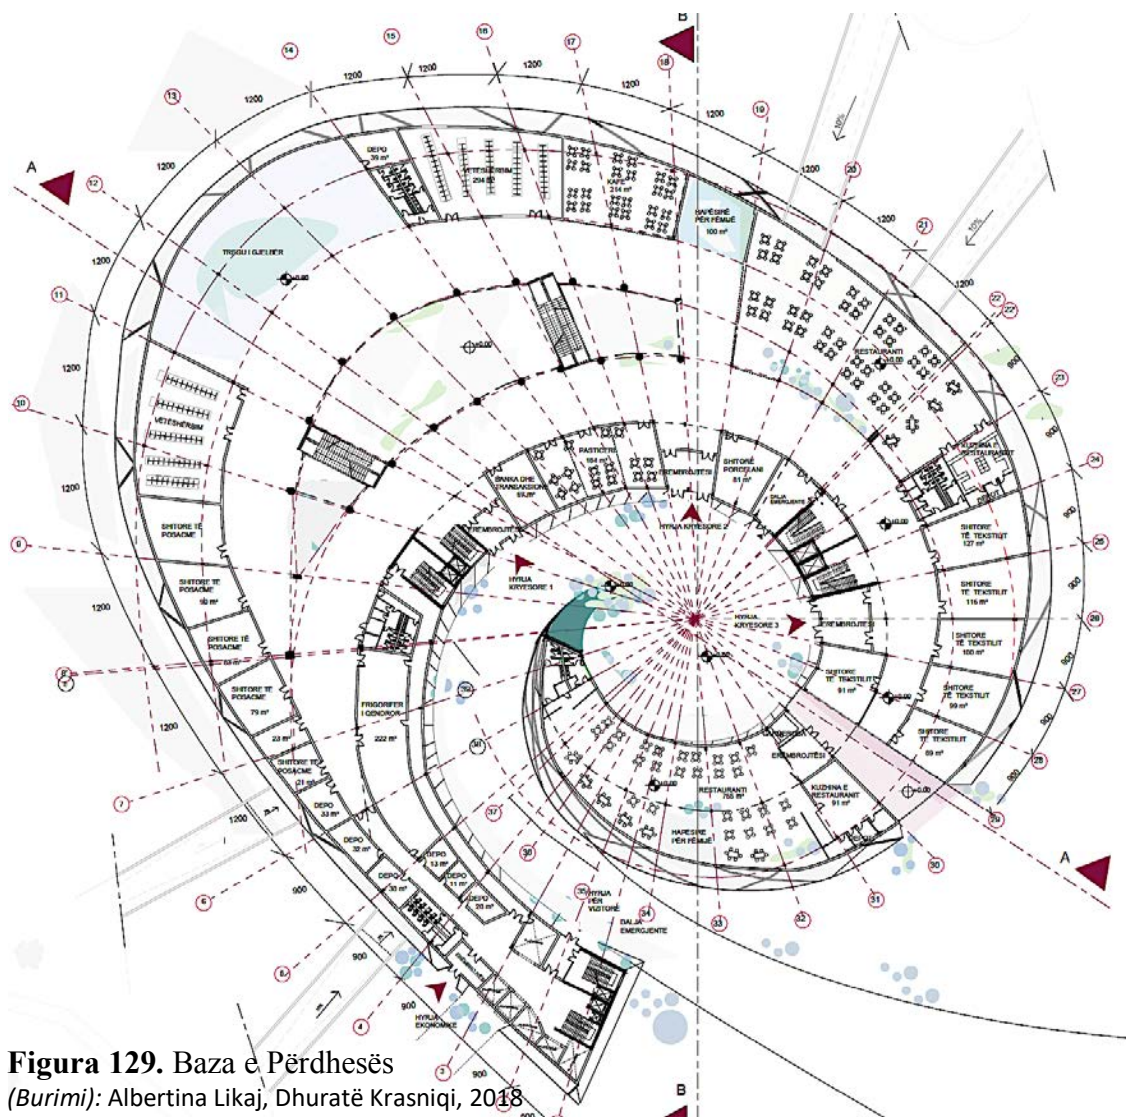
B

A

14 15 16 17 18 19 20 21 22 22' 23 24 25 26 27 28 29 30 31 32 33 34 35 36 37 13 12 11 10 9 8 7 6 5 4 3

1200 1200 1200 1200 1200 1200 1200 1200 1200 1200 1200 900 900 900 900 900 900 900 900

DEPO 39 m²

VETËSHËRBIM 284 m²

KAFE 214 m²

HAPËSIRË PËR FËMIJË 100 m²

TREGU I GJELBËR

RESTAURANTI

KUZHINA E RESTAURANTIT

VETËSHËRBIM

BANKA DHE TRANSAKSIONE 59 m²

PASTIÇERI 164 m²

FREMBROJTËSI

SHITORE PORCELANI 81 m²

DALJA EMERGJENTE

HYRJA KRYESORE 2

HYRJA KRYESORE 1

HYRJA KRYESORE 3

SHITORE TË TEKSTILIT 127 m²

SHITORE TË TEKSTILIT 116 m²

SHITORE TË TEKSTILIT 100 m²

SHITORE TË TEKSTILIT 91 m²

SHITORE TË TEKSTILIT 99 m²

SHITORE TË TEKSTILIT 89 m²

SHITORE TË POSAÇME

SHITORE TË POSAÇME 90 m²

SHITORE TË POSAÇME 63 m²

SHITORE TË POSAÇME 79 m²

23 m²

SHITORE TË POSAÇME 21 m²

FRIGORIFER I GENDROR 222 m²

FREMBROJTËSI

EREMBROJTËSI

RESTAURANTI 768 m²

HAPËSIRË PËR FËMIJË

KUZHINA E RESTAURANTIT 91 m²

DEPO 33 m²

DEPO 32 m²

DEPO 30 m²

DEPO 13 m²

DEPO 11 m²

DEPO 20 m²

HYRJA PËR VIZITORË

DALJA EMERGJENTE

HYRJA EKONOMIKE

±0.00

10%

Figura 129. Baza e Përdhesës
(Burimi): Albertina Likaj, Dhuratë Krasniqi, 2018